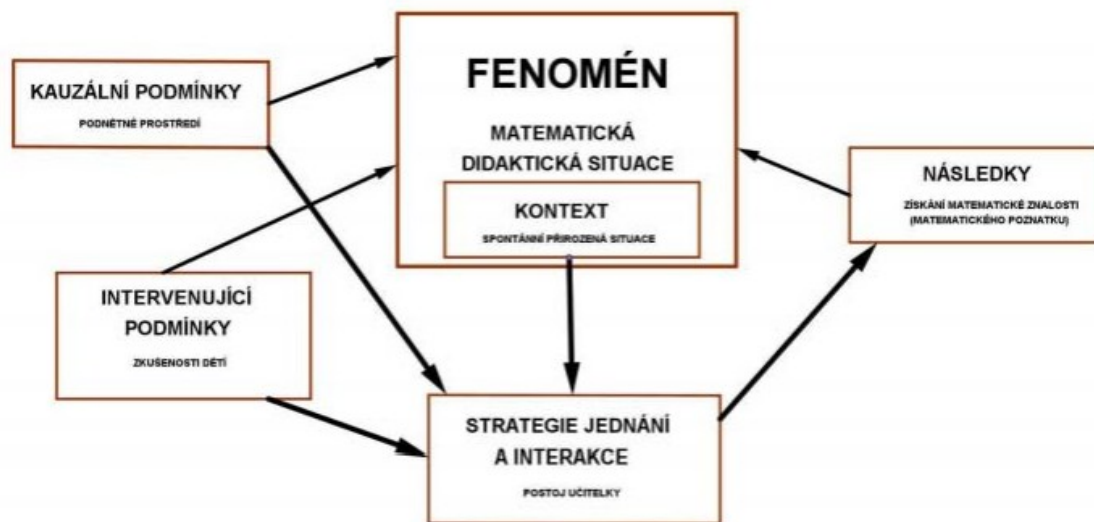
KAUZÁLNÍ PODMÍNKY

PODNĚTNÉ PROSTŘEDÍ

FENOMÉN

MATEMATICKÁ DIDAKTICKÁ SITUACE

KONTEXT

SPONTÁNNÍ PŘIROZENÁ SITUACE

NÁSLEDKY

ZÍSKÁNÍ MATEMATICKÉ ZNALOSTI (MATEMATICKÉHO POZNATKU)

INTERVENUJÍCÍ PODMÍNKY

ZKUŠENOSTI DĚTÍ

STRATEGIE JEDNÁNÍ A INTERAKCE

POSTOJ UČITELKY